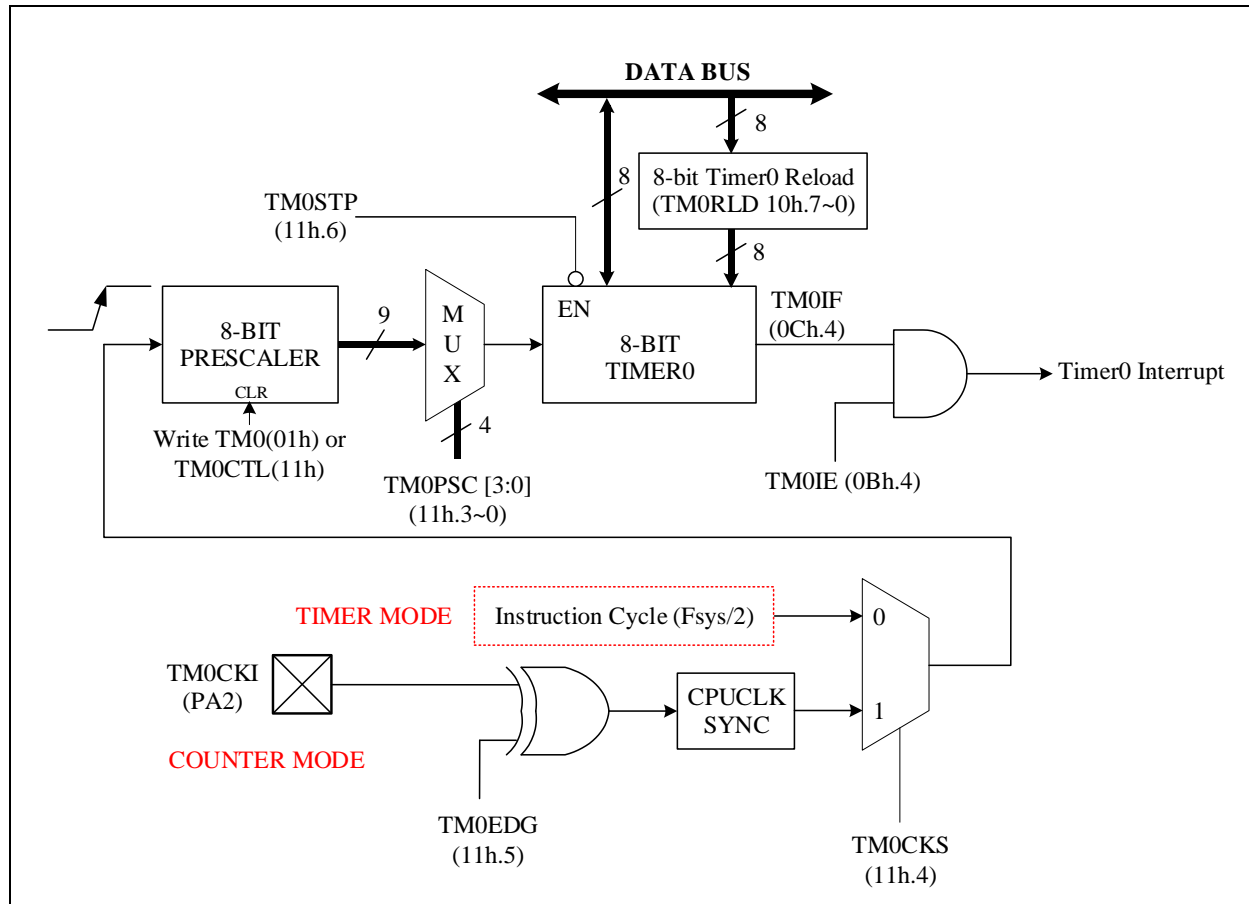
DATA BUS

8

8

8-bit Timer0 Reload
(TM0RLD 10h.7~0)

TM0STP
(11h.6)

8

EN

8-BIT
TIMER0

TM0IF
(0Ch.4)

Timer0 Interrupt

8-BIT
PRESCALER
CLR

9

M
U
X

4

Write TM0(01h) or
TM0CTL(11h)

TM0PSC [3:0]
(11h.3~0)

TM0IE (0Bh.4)

TIMER MODE

Instruction Cycle (Fsys/2)

0

TM0CKI
(PA2)

CPUCLK
SYNC

1

COUNTER MODE

TM0EDG
(11h.5)

TM0CKS
(11h.4)